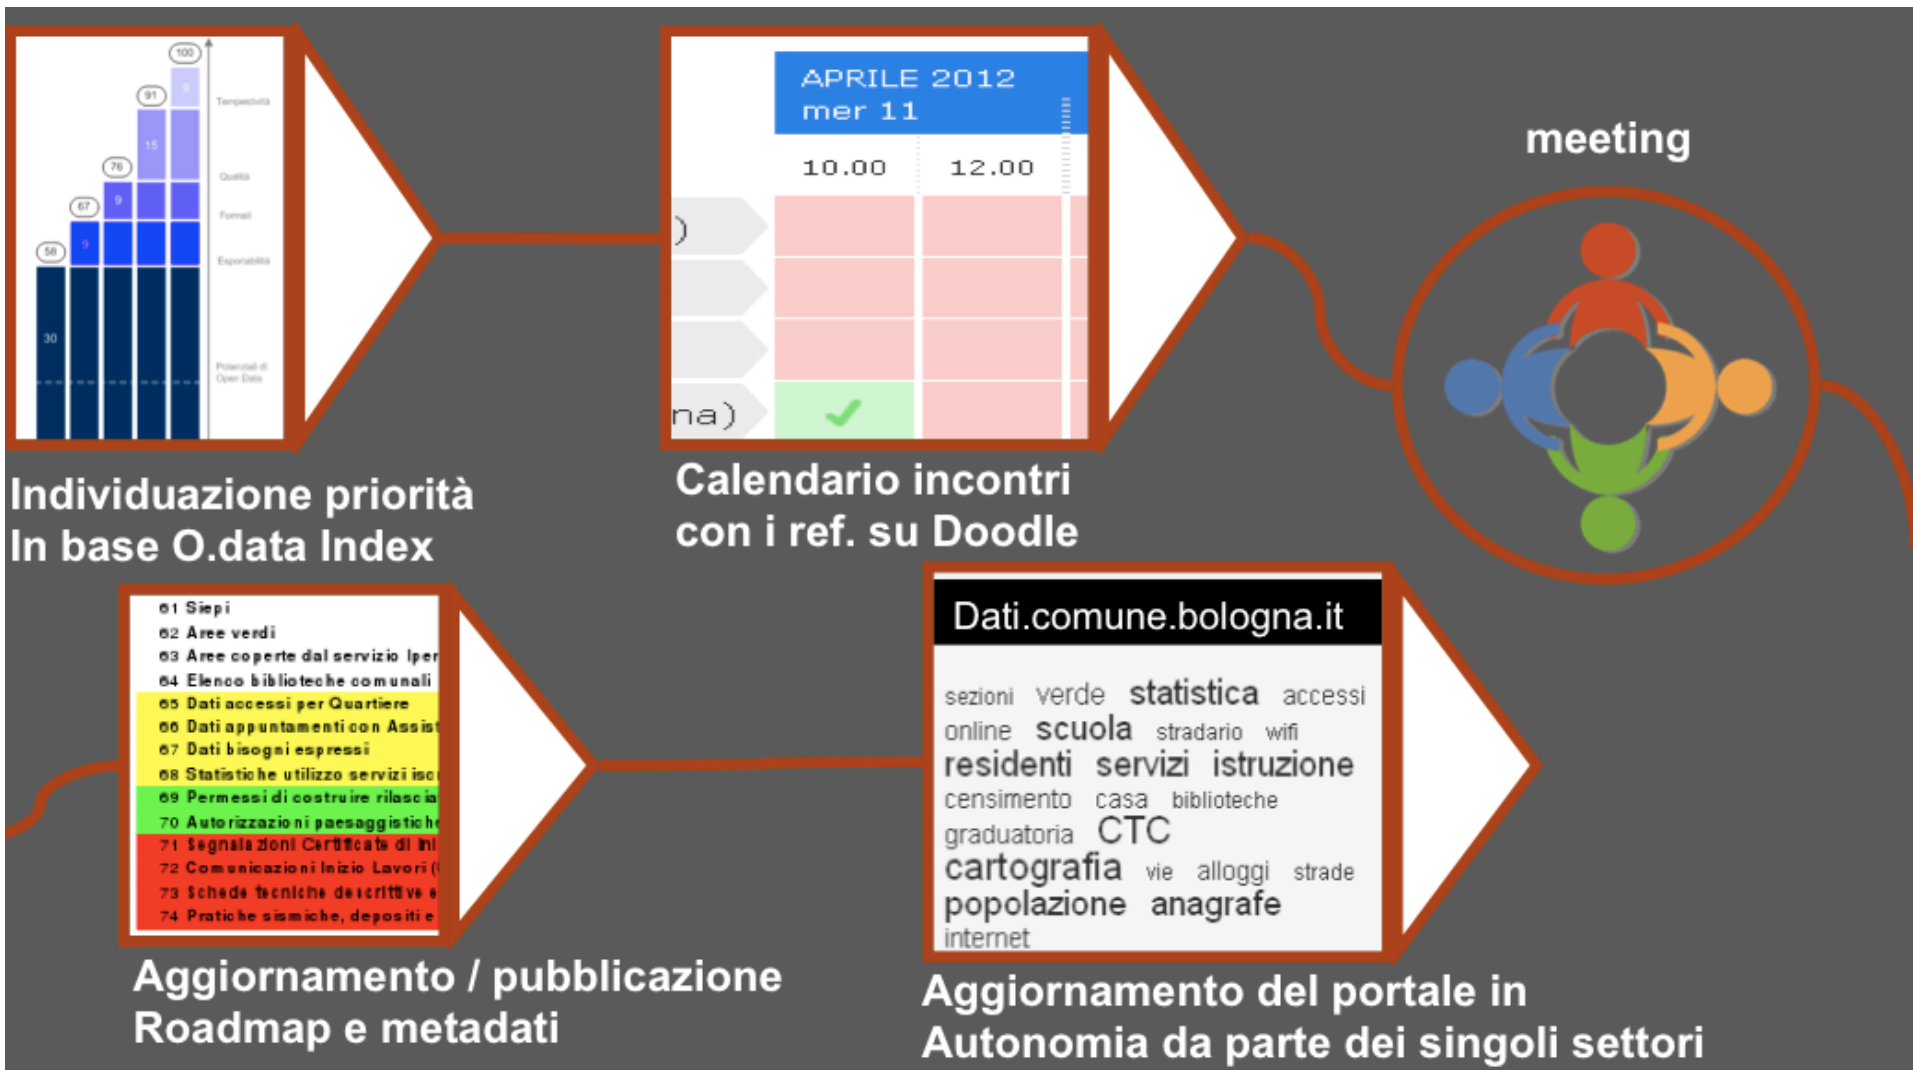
100
91
76
67
58
9
15
9
9
30
Tempestività
Qualità
Formati
Esportabilità
Potenziali di Open Data

APRILE 2012
mer 11
10.00
12.00
)
na)
✓

meeting

Individuazione priorità
In base O.data Index

Calendario incontri
con i ref. su Doodle

61 Siepi
62 Aree verdi
63 Aree coperte dal servizio Iper
64 Elenco biblioteche comunali
65 Dati accessi per Quartiere
66 Dati appuntamenti con Assist
67 Dati bisogni espressi
68 Statistiche utilizzo servizi iso
69 Permessi di costruire rilascia
70 Autorizzazioni paesaggistiche
71 Segnalazioni Certificate di Ini
72 Comunicazioni Inizio Lavori (
73 Schede tecniche descrittive e
74 Pratiche sismiche, depositi e

Dati.comune.bologna.it

sezioni verde statistica accessi online scuola stradario wifi residenti servizi istruzione censimento casa biblioteche graduatoria CTC cartografia vie alloggi strade popolazione anagrafe internet

Aggiornamento / pubblicazione
Roadmap e metadati

Aggiornamento del portale in
Autonomia da parte dei singoli settori